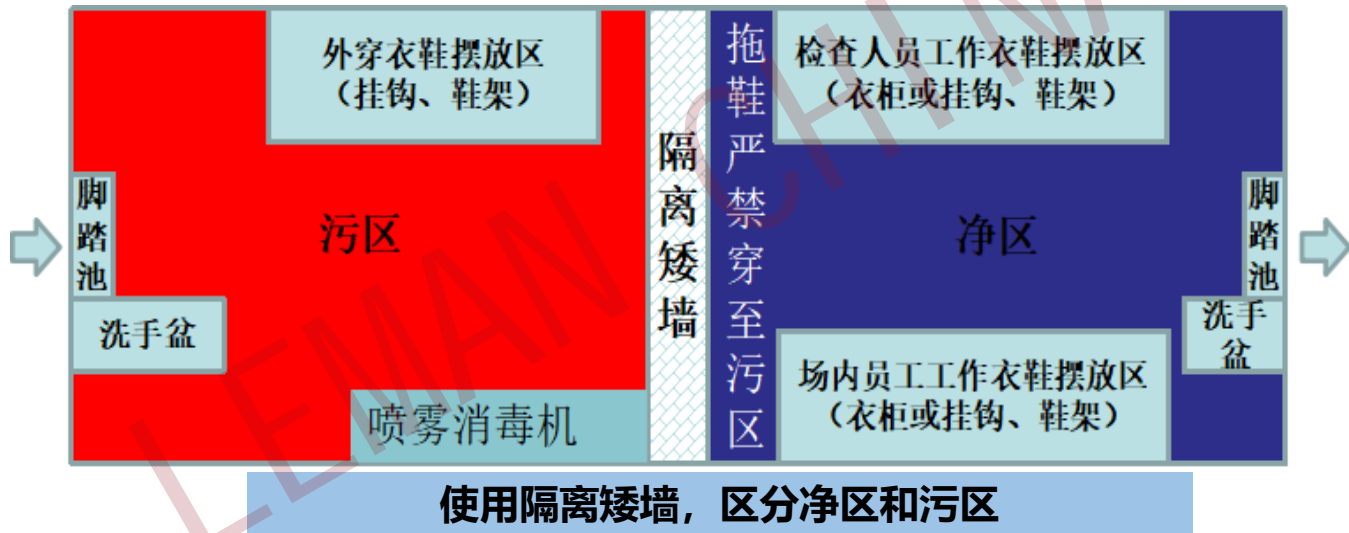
外穿衣鞋摆放区
（挂钩、鞋架）

脚踏池

污区

洗手盆

喷雾消毒机

隔离矮墙

拖鞋严禁穿至污区

检查人员工作衣鞋摆放区
（衣柜或挂钩、鞋架）

净区

脚踏池

洗手盆

场内员工工作衣鞋摆放区
（衣柜或挂钩、鞋架）

使用隔离矮墙，区分净区和污区

LEMAN CHINA